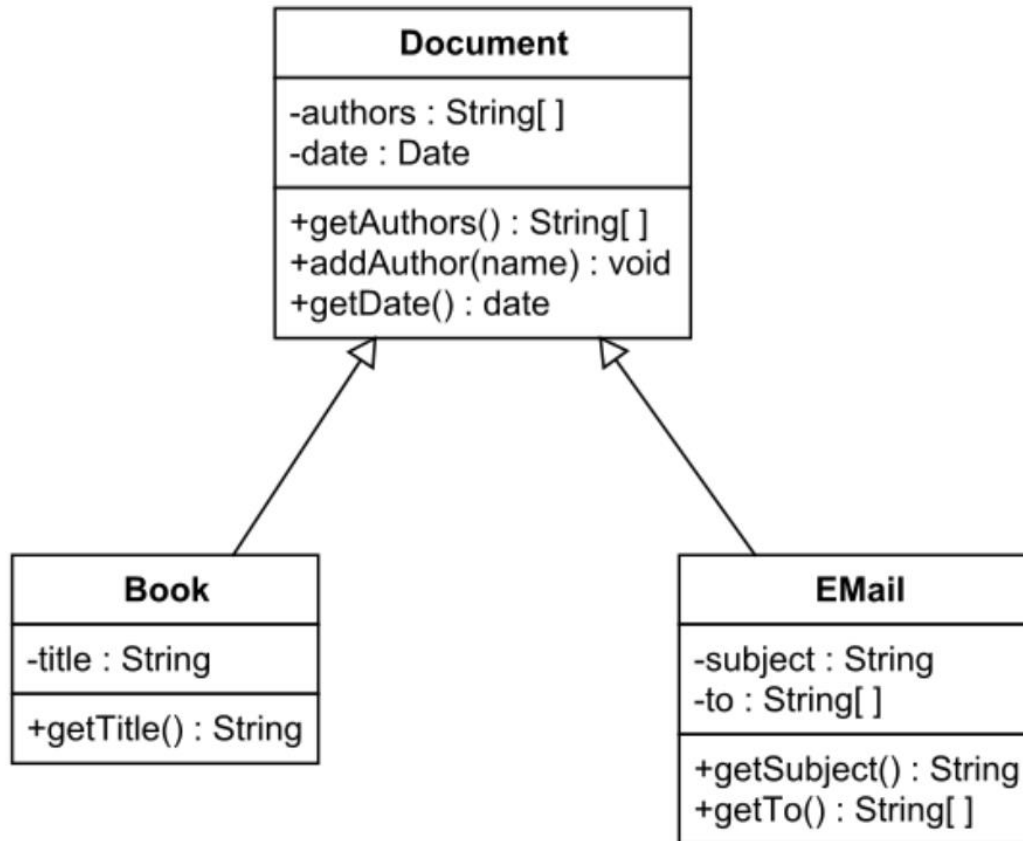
Document

-authors : String[ ]
-date : Date

+getAuthors() : String[ ]
+addAuthor(name) : void
+getDate() : date

Book

-title : String

+getTitle() : String

EMail

-subject : String
-to : String[ ]

+getSubject() : String
+getTo() : String[ ]